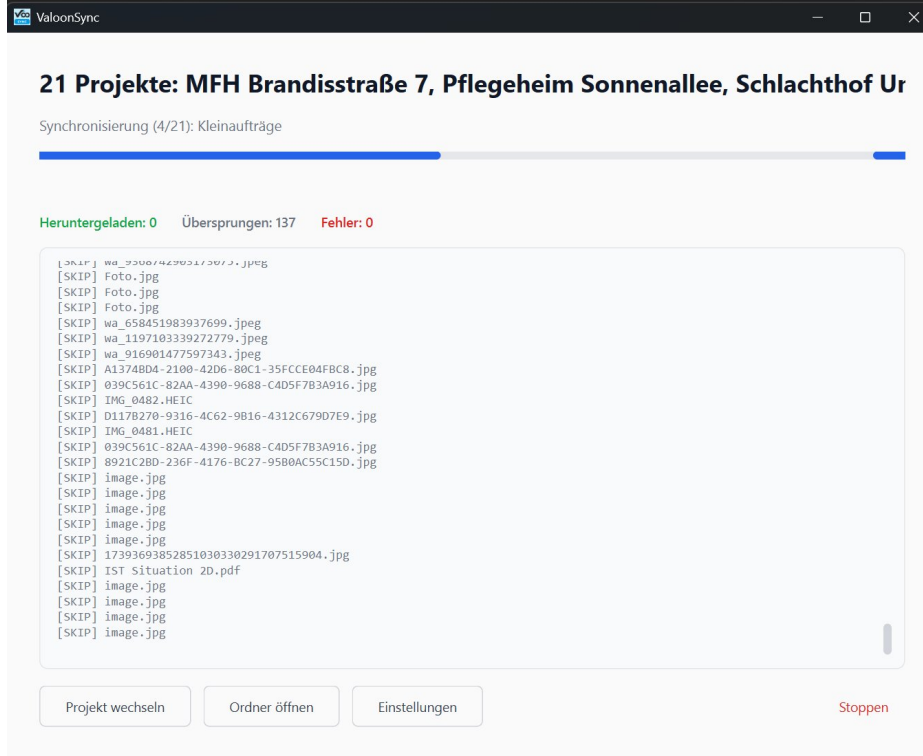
ValoonSync

21 Projekte: MFH Brandisstraße 7, Pflegeheim Sonnenallee, Schlachthof Ur

Synchronisierung (4/21): Kleinaufträge

Heruntergeladen: 0 Übersprungen: 137 Fehler: 0

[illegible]
[SKIP] Foto.jpg
[SKIP] Foto.jpg
[SKIP] Foto.jpg
[SKIP] wa_658451983937699.jpeg
[SKIP] wa_1197103339272779.jpeg
[SKIP] wa_916901477597343.jpeg
[SKIP] A1374BD4-2100-42D6-80C1-35FCCE04FBC8.jpg
[SKIP] 039C561C-82AA-4390-9688-C4D5F7B3A916.jpg
[SKIP] IMG_0482.HEIC
[SKIP] D117B270-9316-4C62-9B16-4312C679D7E9.jpg
[SKIP] IMG_0481.HEIC
[SKIP] 039C561C-82AA-4390-9688-C4D5F7B3A916.jpg
[SKIP] 8921C2BD-236F-4176-BC27-95B0AC55C15D.jpg
[SKIP] image.jpg
[SKIP] image.jpg
[SKIP] image.jpg
[SKIP] image.jpg
[SKIP] image.jpg
[SKIP] 17393693852851030330291707515904.jpg
[SKIP] IST Situation 2D.pdf
[SKIP] image.jpg
[SKIP] image.jpg
[SKIP] image.jpg
[SKIP] image.jpg

Projekt wechseln Ordner öffnen Einstellungen Stoppen